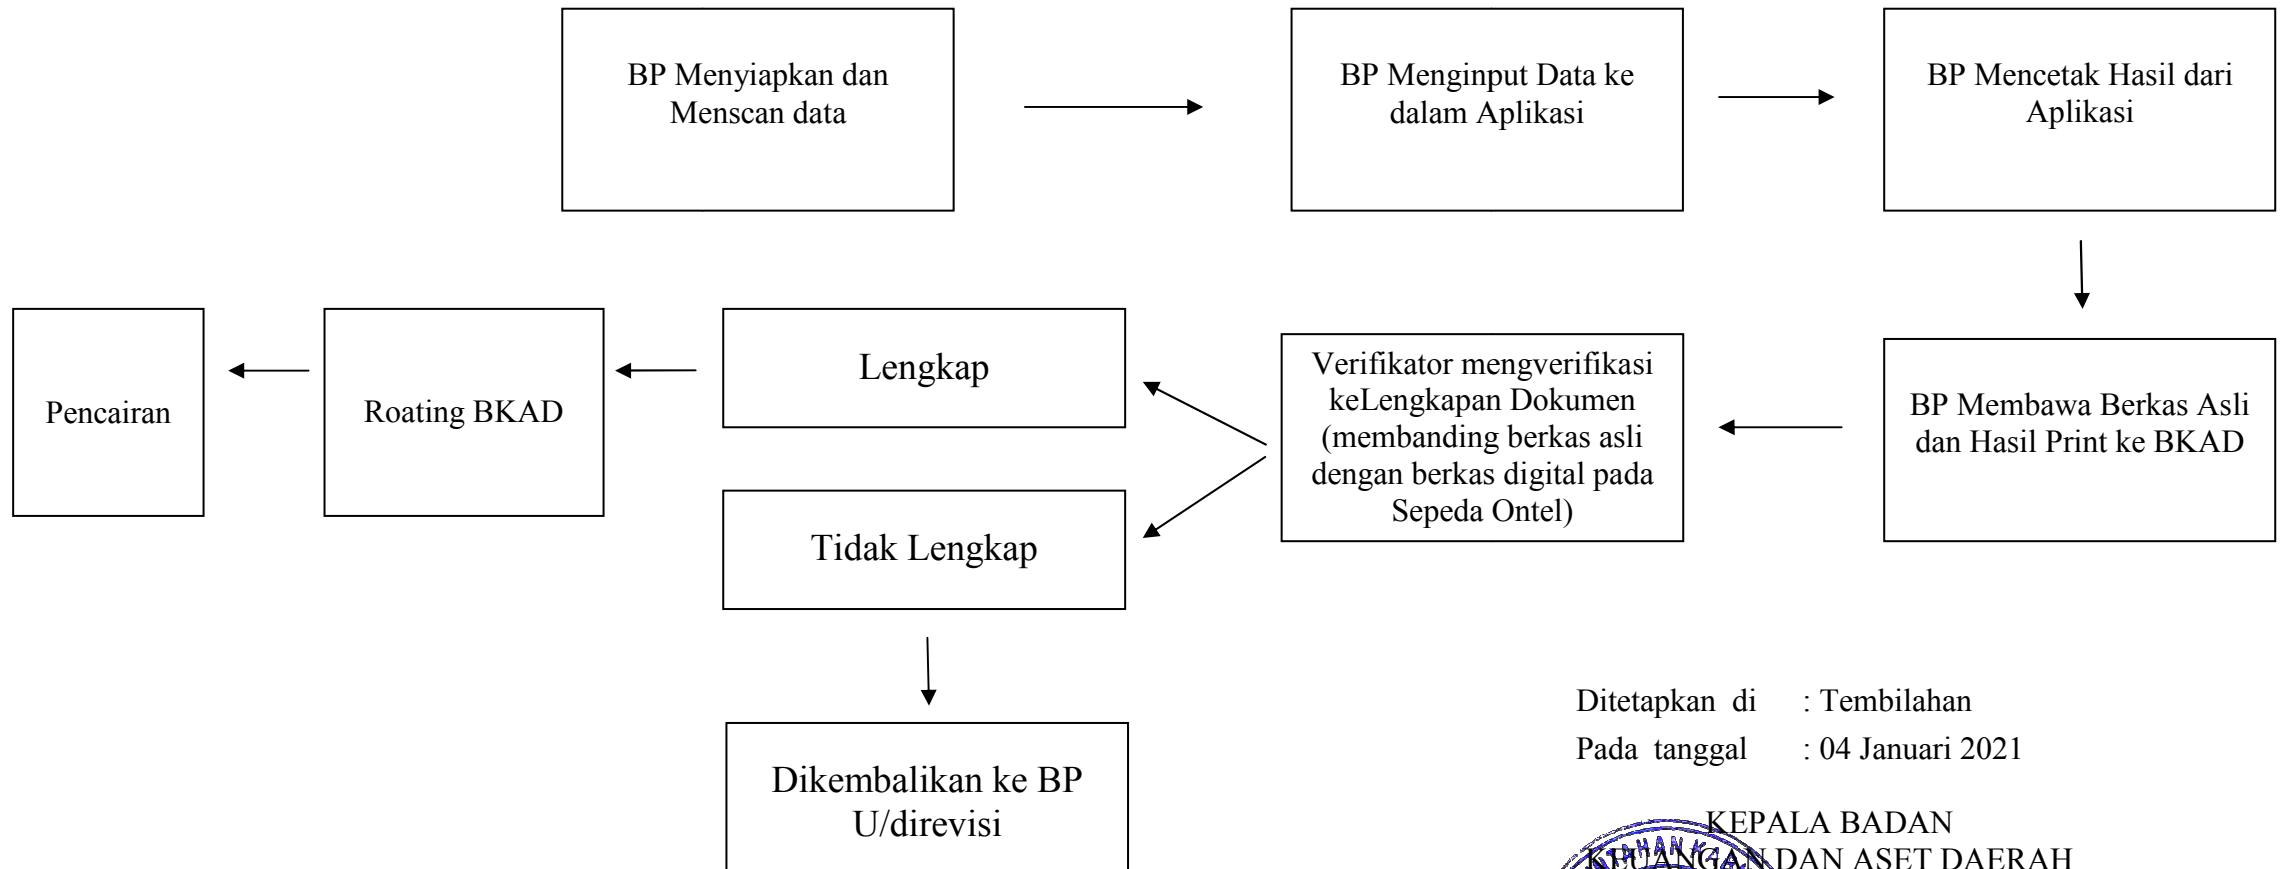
BP Menyiapkan dan Menscan data

BP Menginput Data ke dalam Aplikasi

BP Mencetak Hasil dari Aplikasi

BP Membawa Berkas Asli dan Hasil Print ke BKAD

Verifikator mengverifikasi keLengkapan Dokumen (membanding berkas asli dengan berkas digital pada Sepeda Ontel)

Lengkap

Tidak Lengkap

Roating BKAD

Pencairan

Dikembalikan ke BP U/direvisi

Ditetapkan di : Tembilahan
Pada tanggal : 04 Januari 2021

KEPALA BADAN
KEUANGAN DAN ASET DAERAH